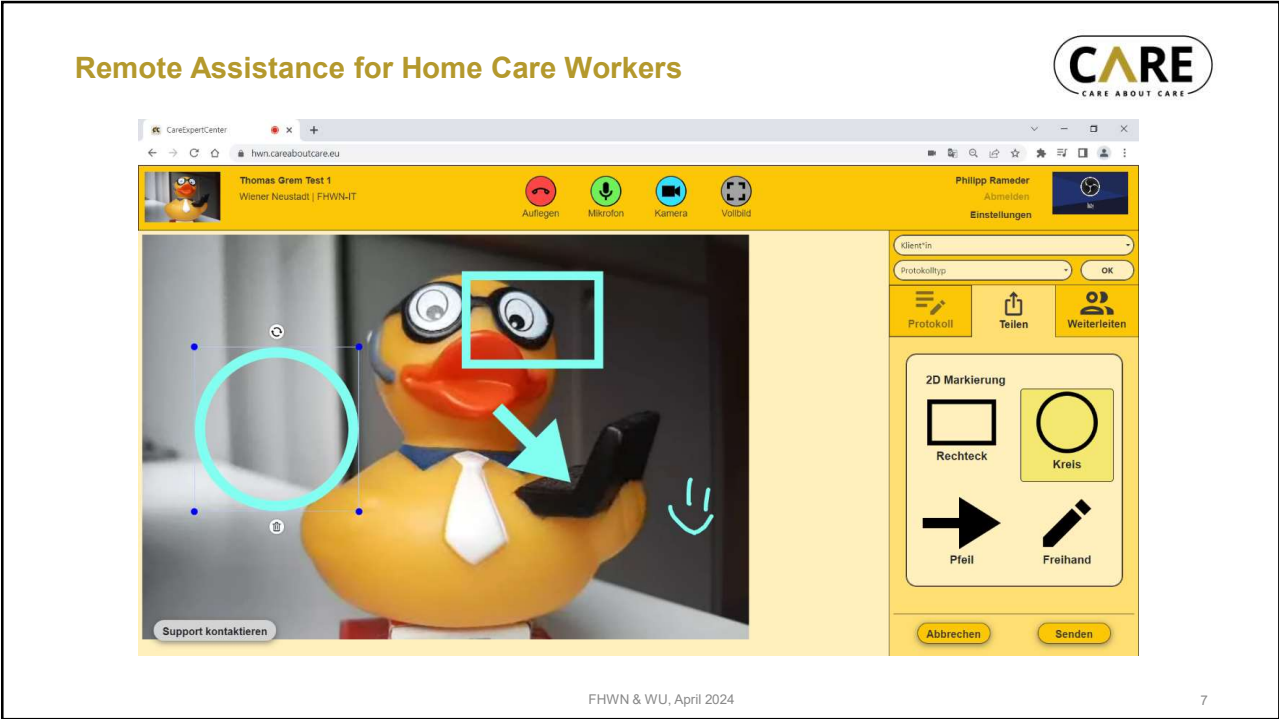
Remote Assistance for Home Care Workers

CARE
CARE ABOUT CARE

CareExpertCenter
hwn.careaboutcare.eu

Thomas Grem Test 1
Wiener Neustadt | FHWN-IT

Auflegen
Mikrofon
Kamera
Vollbild

Philipp Rameder
Abmelden
Einstellungen

Klient*in
Protokolltyp
OK

Protokoll
Teilen
Weiterleiten

2D Markierung
Rechteck
Kreis
Pfeil
Freihand

Support kontaktieren

Abbrechen
Senden

FHWN & WU, April 2024

7